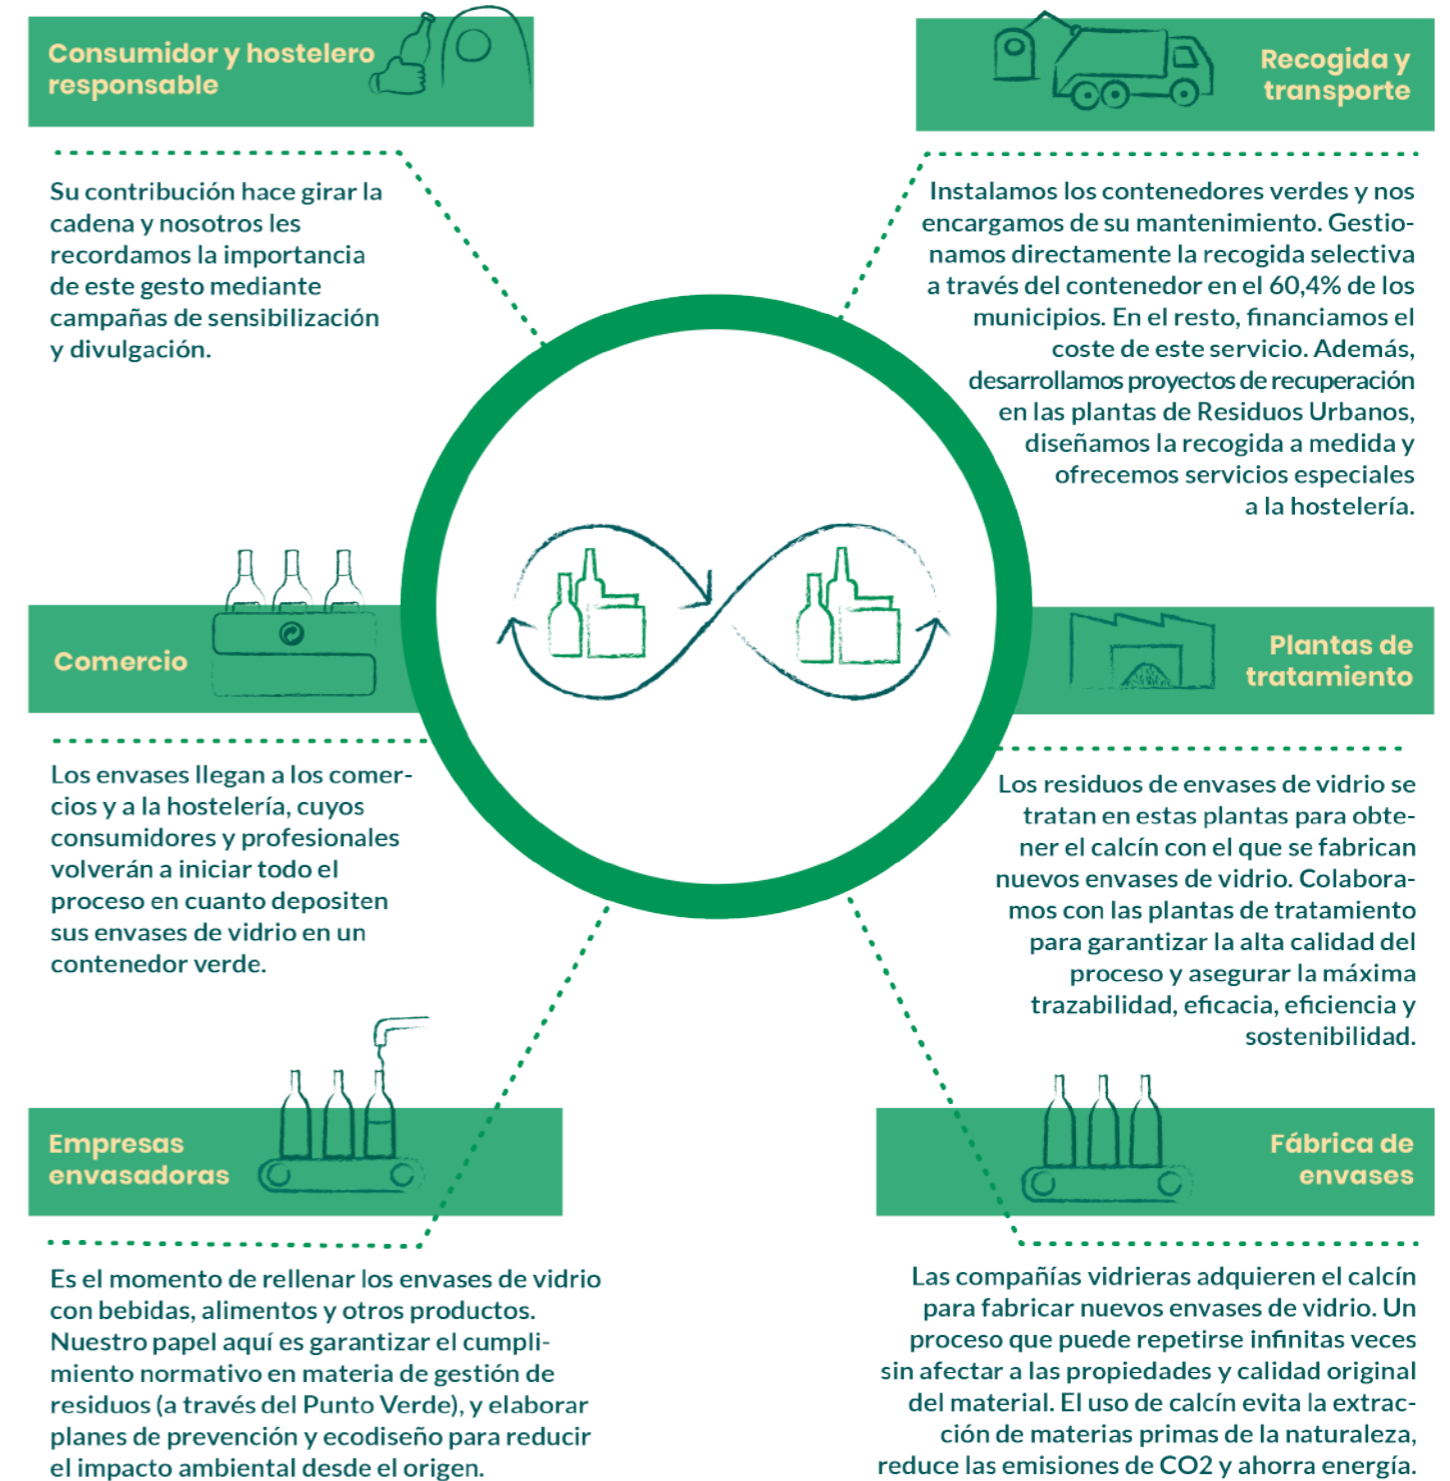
Consumidor y hostelero responsable

Su contribución hace girar la cadena y nosotros les recordamos la importancia de este gesto mediante campañas de sensibilización y divulgación.

Recogida y transporte

Instalamos los contenedores verdes y nos encargamos de su mantenimiento. Gestionamos directamente la recogida selectiva a través del contenedor en el 60,4% de los municipios. En el resto, financiamos el coste de este servicio. Además, desarrollamos proyectos de recuperación en las plantas de Residuos Urbanos, diseñamos la recogida a medida y ofrecemos servicios especiales a la hostelería.

Comercio

Los envases llegan a los comercios y a la hostelería, cuyos consumidores y profesionales volverán a iniciar todo el proceso en cuanto depositen sus envases de vidrio en un contenedor verde.

Plantas de tratamiento

Los residuos de envases de vidrio se tratan en estas plantas para obtener el calcín con el que se fabrican nuevos envases de vidrio. Colaboramos con las plantas de tratamiento para garantizar la alta calidad del proceso y asegurar la máxima trazabilidad, eficacia, eficiencia y sostenibilidad.

Empresas envasadoras

Es el momento de rellenar los envases de vidrio con bebidas, alimentos y otros productos. Nuestro papel aquí es garantizar el cumplimiento normativo en materia de gestión de residuos (a través del Punto Verde), y elaborar planes de prevención y ecodiseño para reducir el impacto ambiental desde el origen.

Fábrica de envases

Las compañías vidrieras adquieren el calcín para fabricar nuevos envases de vidrio. Un proceso que puede repetirse infinitas veces sin afectar a las propiedades y calidad original del material. El uso de calcín evita la extracción de materias primas de la naturaleza, reduce las emisiones de CO2 y ahorra energía.